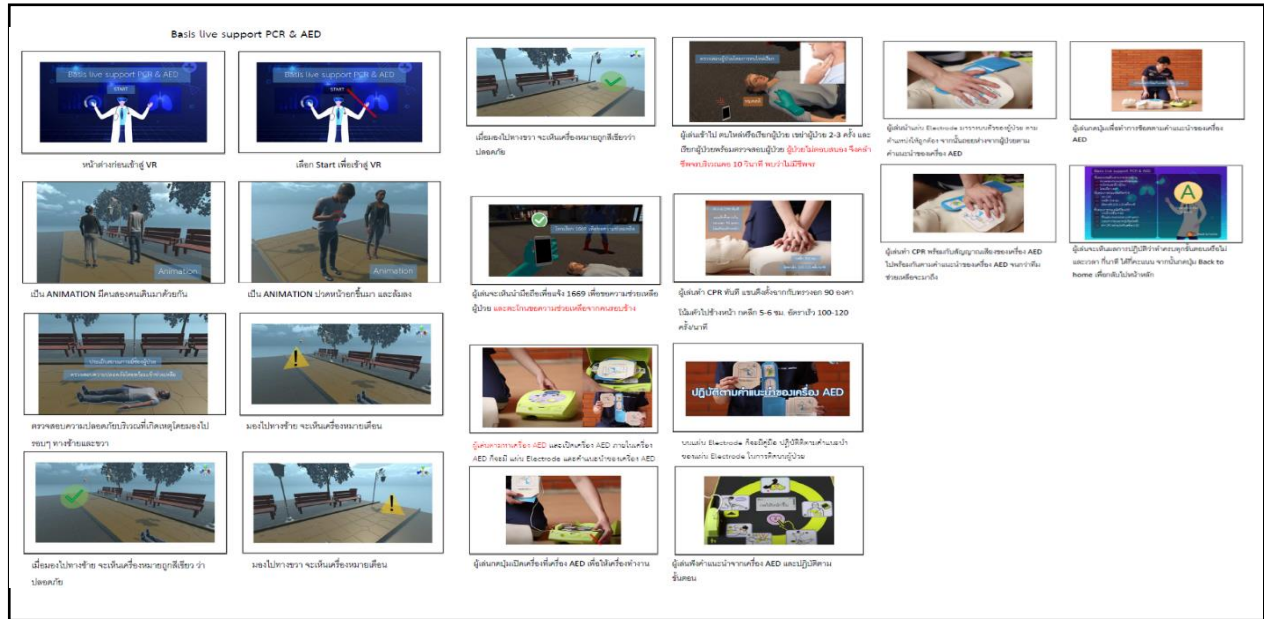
Basis live support PCR & AED

Basis live support PCR & AED
START

Basis live support PCR & AED
START

หน้าต่างก่อนเข้าสู่ VR

เลือก Start เพื่อเข้าสู่ VR

Animation

เป็น ANIMATION มีคนสองคนเดินมาด้วยกัน

Animation

เป็น ANIMATION ปวดหน้าอกขึ้นมา และล้มลง

ตรวจสอบความปลอดภัยบริเวณที่เกิดเหตุโดยมองไปรอบๆ ทางซ้ายและขวา

มองไปทางซ้าย จะเห็นเครื่องหมายเตือน

เมื่อมองไปทางซ้าย จะเห็นเครื่องหมายถูกสีเขียว ว่าปลอดภัย

มองไปทางขวา จะเห็นเครื่องหมายเตือน

เมื่อมองไปทางขวา จะเห็นเครื่องหมายถูกสีเขียวว่าปลอดภัย

ผู้เล่นจะเดินนำมือถือเพื่อแจ้ง 1669 เพื่อขอความช่วยเหลือผู้ป่วย และตะโกนขอความช่วยเหลือจากคนรอบข้าง

ผู้เล่นหาเครื่อง AED และเปิดเครื่อง AED ภายในเครื่อง AED ก็จะมี แผ่น Electrode และคำแนะนำของเครื่อง AED

ผู้เล่นกดปุ่มเปิดเครื่องที่เครื่อง AED เพื่อให้เครื่องทำงาน

ผู้เล่นเข้าไป ตบไหล่หรือเรียกผู้ป่วย เขย่าผู้ป่วย 2-3 ครั้ง และเรียกผู้ป่วยพร้อมตรวจสอบผู้ป่วย ผู้ป่วยไม่ตอบสนอง จึงคลำชีพจรบริเวณคอ 10 วินาที พบว่าไม่มีชีพจร

ผู้เล่นทำ CPR ทันที แขนตั้งตรงกับลำตัว 90 องศา โน้มตัวไปข้างหน้า กดลึก 5-6 ซม. อัตราเร็ว 100-120 ครั้ง/นาที

ปฏิบัติตามคำแนะนำของเครื่อง AED

นำแผ่น Electrode ก็จะมีคู่มือ ปฏิบัติติดตามคำแนะนำของแผ่น Electrode ในการติดบนผู้ป่วย

ผู้เล่นฟังคำแนะนำจากเครื่อง AED และปฏิบัติตามขั้นตอน

ผู้เล่นนำแผ่น Electrode มาวางบนตัวของผู้ป่วย ตามตำแหน่งที่ถูกต้อง จากนั้นออกห่างจากผู้ป่วยตามคำแนะนำของเครื่อง AED

ผู้เล่นทำ CPR พร้อมกับสัญญาณเสียงของเครื่อง AED ไปพร้อมกับตามคำแนะนำของเครื่อง AED จนกว่าทีมช่วยเหลือจะมาถึง

ผู้เล่นกดปุ่มเพื่อทำการช็อคตามคำแนะนำของเครื่อง AED

A

ผู้เล่นจะเห็นผลการปฏิบัติว่าทำครบทุกขั้นตอนหรือไม่ และเวลา กี่นาที ได้กี่คะแนน จากนั้นกดปุ่ม Back to home เพื่อกลับไปหน้าหลัก